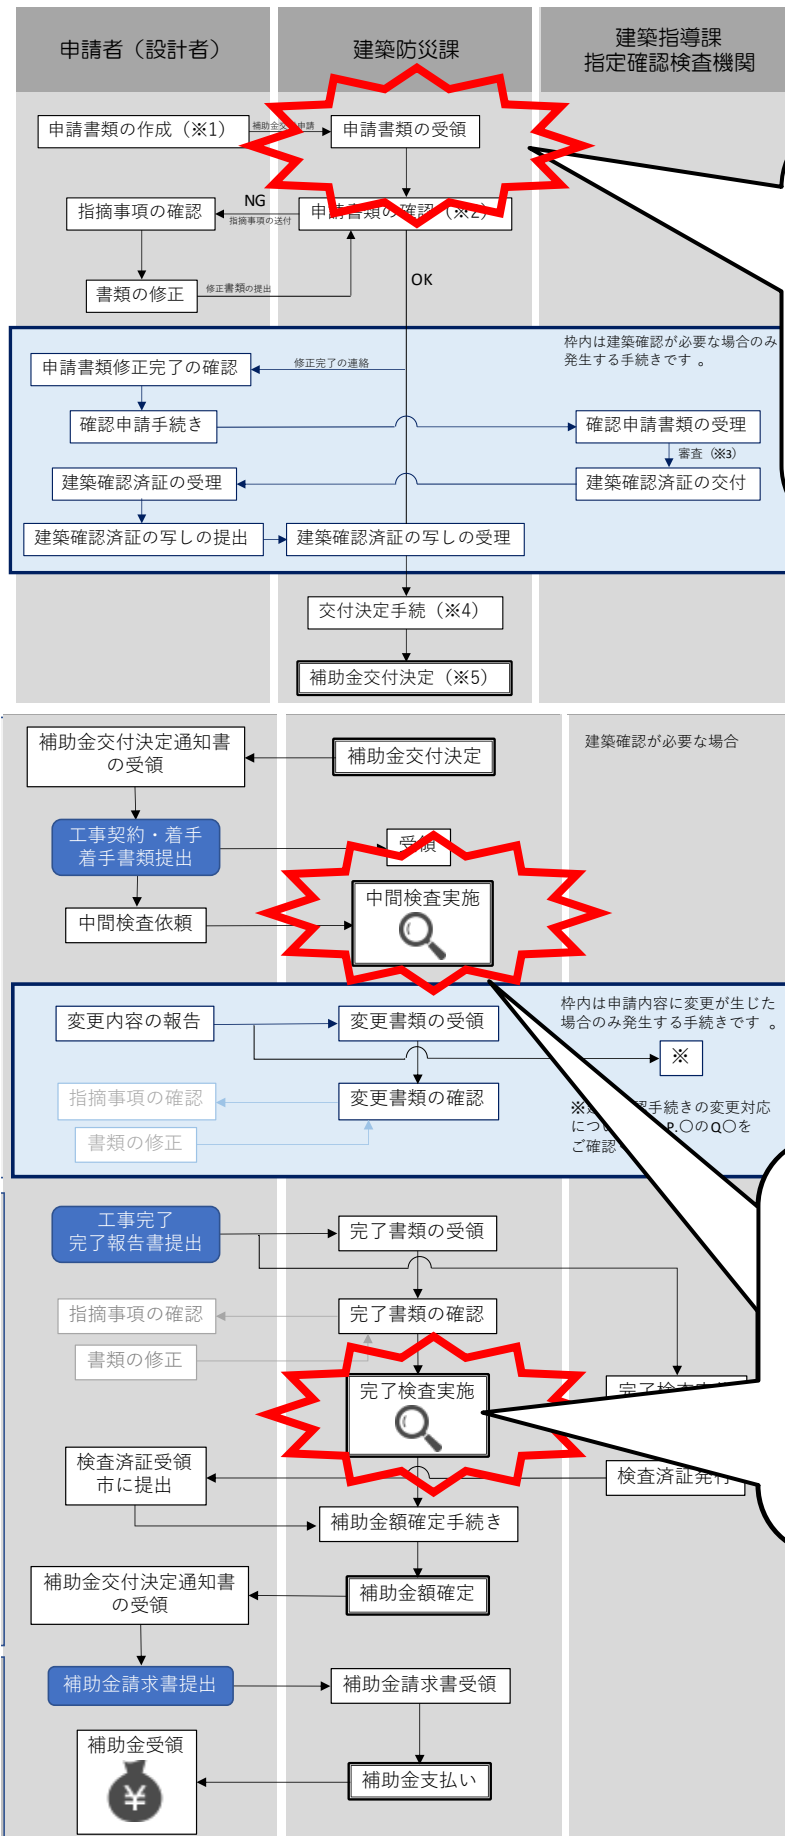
申請者（設計者）

建築防災課

建築指導課
指定確認検査機関

申請書類の作成（※1）

補助金交付申請

申請書類の受領

指摘事項の確認

NG

指摘事項の送付

申請書類の確認（※2）

OK

書類の修正

修正書類の提出

枠内は建築確認が必要な場合のみ発生する手続きです 。

申請書類修正完了の確認

修正完了の連絡

確認申請手続き

確認申請書類の受理

審査（※3）

建築確認済証の受理

建築確認済証の交付

建築確認済証の写しの提出

建築確認済証の写しの受理

交付決定手続（※4）

補助金交付決定（※5）

建築確認が必要な場合

補助金交付決定通知書の受領

補助金交付決定

工事契約・着手
着手書類提出

受領

中間検査依頼

中間検査実施

枠内は申請内容に変更が生じた場合のみ発生する手続きです 。

変更内容の報告

変更書類の受領

※

指摘事項の確認

変更書類の確認

※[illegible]手続きの変更対応につ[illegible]P.○の Q○をご確認

書類の修正

工事完了
完了報告書提出

完了書類の受領

指摘事項の確認

完了書類の確認

書類の修正

完了検査実施

完了検査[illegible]

検査済証受領
市に提出

検査済証発行

補助金額確定手続き

補助金交付決定通知書の受領

補助金額確定

補助金請求書提出

補助金請求書受領

補助金受領

¥

補助金支払い